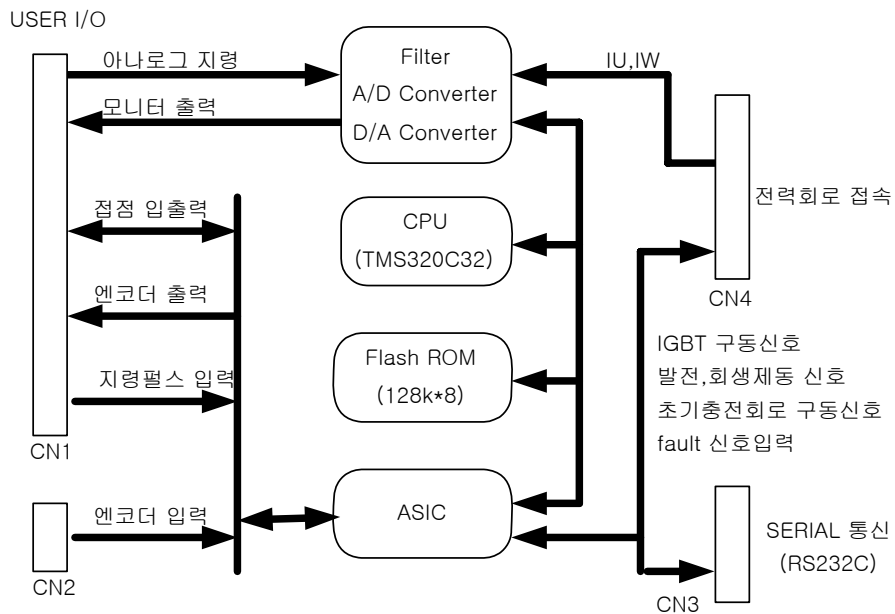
USER I/O

아나로그 지령

모니터 출력

Filter
A/D Converter
D/A Converter

IU,IW

전력회로 접속

CN4

접점 입출력

엔코더 출력

지령펄스 입력

CN1

CPU
(TMS320C32)

Flash ROM
(128k*8)

IGBT 구동신호
발전,회생제동 신호
초기충전회로 구동신호
fault 신호입력

엔코더 입력

CN2

ASIC

SERIAL 통신
(RS232C)

CN3